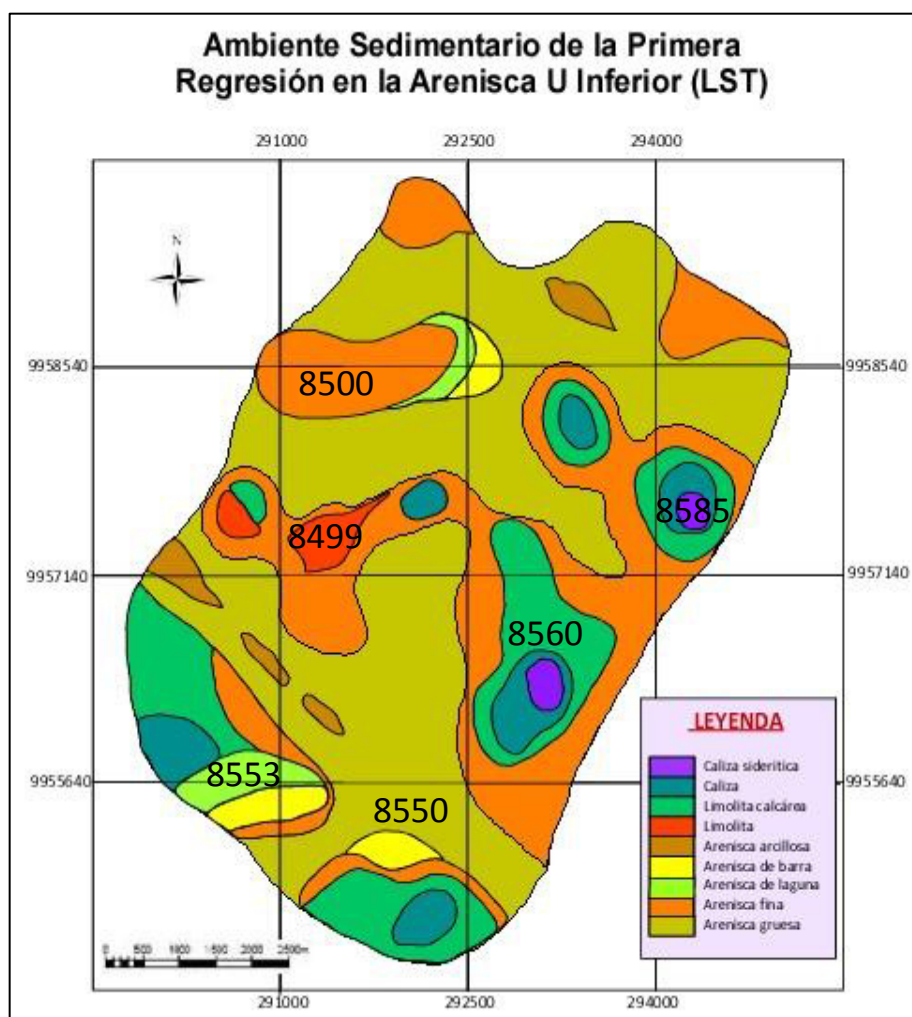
Ambiente Sedimentario de la Primera Regresión en la Arenisca U Inferior (LST)

291000 292500 294000

N

9958540 9958540

8500

8585

8499

9957140 9957140

8560

LEYENDA

Caliza sideritica
Caliza
Limolita calcárea
Limolita
Arenisca arcillosa
Arenisca de barra
Arenisca de laguna
Arenisca fina
Arenisca gruesa

9955640 8553 9955640

8550

0 500 1000 1500 2000 2500m

291000 292500 294000